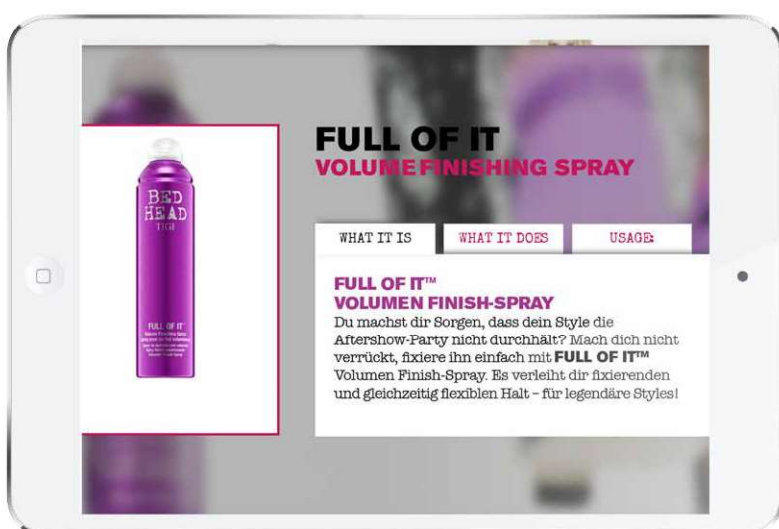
BED HEAD
TIGI
FULL OF IT

FULL OF IT
VOLUME FINISHING SPRAY

WHAT IT IS | WHAT IT DOES | USAGE:

FULL OF IT™
VOLUMEN FINISH-SPRAY
Du machst dir Sorgen, dass dein Style die Aftershow-Party nicht durchhält? Mach dich nicht verrückt, fixiere ihn einfach mit FULL OF IT™ Volumen Finish-Spray. Es verleiht dir fixierenden und gleichzeitig flexiblen Halt – für legendäre Styles!